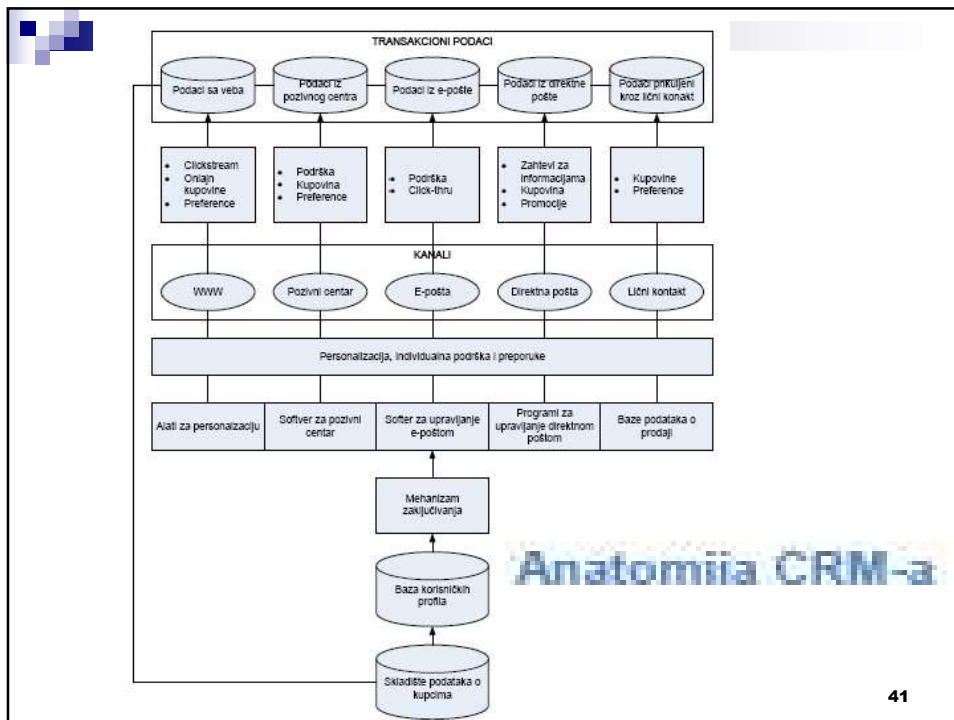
TRANSAKCIONI PODACI

Podaci sa veba

Podaci iz pozivnog centra

Podaci iz e-pošte

Podaci iz direktne pošte

Podaci prikupljeni kroz lični konakt

- Clickstream
- Onlajn kupovine
- Preference

- Podrška
- Kupovina
- Preference

- Podrška
- Click-thru

- Zahtevi za informacijama
- Kupovina
- Promocije

- Kupovine
- Preference

KANALI

WWW

Pozivni centar

E-pošta

Direktna pošta

Lični kontakt

Personalizacija, individualna podrška i preporuke

Alati za personalizaciju

Softver za pozivni centar

Softer za upravljanje e-poštom

Programi za upravljanje direktnom poštom

Baze podataka o prodaji

Mehanizam zaključivanja

Baza korisničkih profila

Skladište podataka o kupcima

Anatomija CRM-a

41